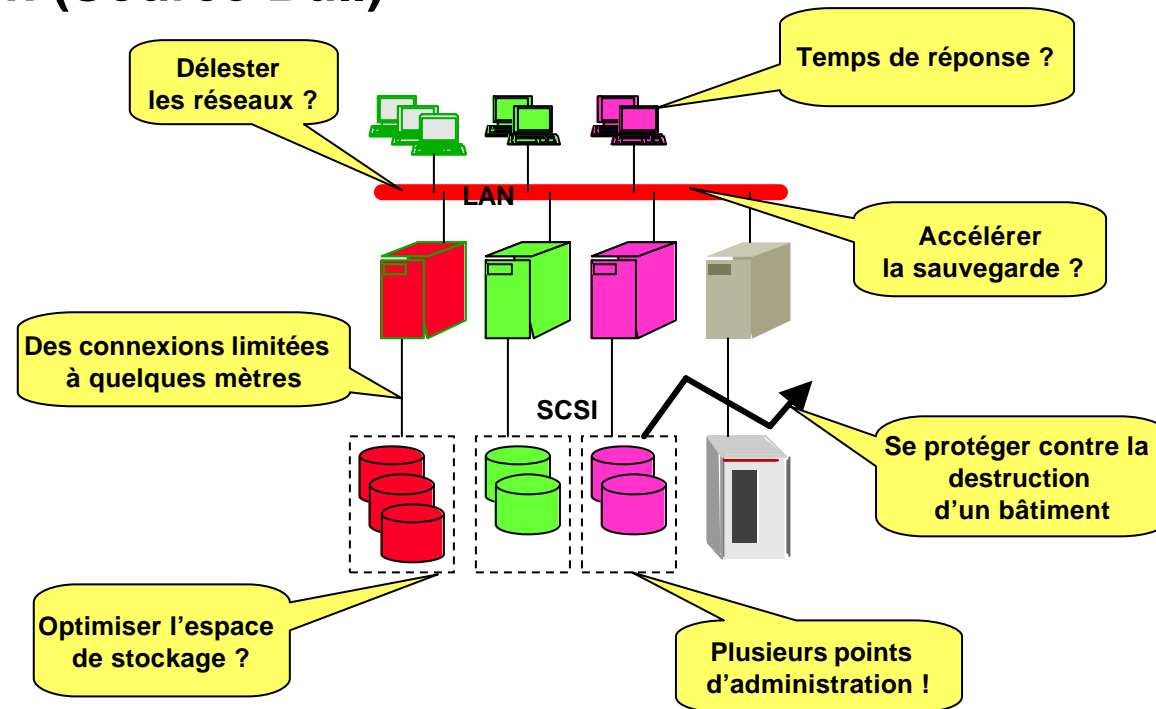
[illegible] (Source Dell)

Délester les réseaux ?

Temps de réponse ?

LAN

Accélérer la sauvegarde ?

Des connexions limitées à quelques mètres

SCSI

Se protéger contre la destruction d'un bâtiment

Optimiser l'espace de stockage ?

Plusieurs points d'administration !